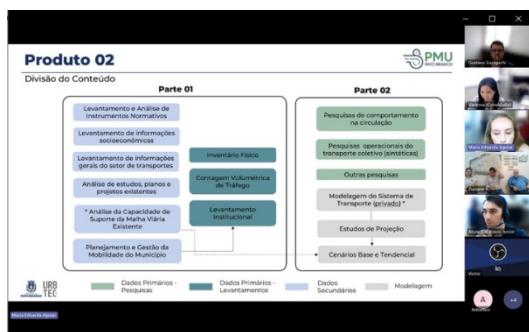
Produto 02

Divisão do Conteúdo

PMU

Parte 01

Levantamento e Análise de Instrumentos Normativos

Levantamento de informações socioeconômicas

Levantamento de informações gerais do setor de transportes

Análise de estudos, planos e projetos existentes

* Análise da Capacidade de Suporte da Malha Viária Existente

Planejamento e Gestão da Mobilidade do Município

Inventário Físico

Contagem Volumétrica de Tráfego

Levantamento Institucional

Parte 02

Pesquisas de comportamento na circulação

Pesquisas operacionais do transporte coletivo (sintéticas)

Outras pesquisas

Modelagem do Sistema de Transporte (privado) *

Estudos de Projeção

Cenários Base e Tendencial

URB TEC

Dados Primários - Pesquisas

Dados Primários - Levantamentos

Dados Secundários

Modelagem

Maria Eduarda Aguiar

Victor

A